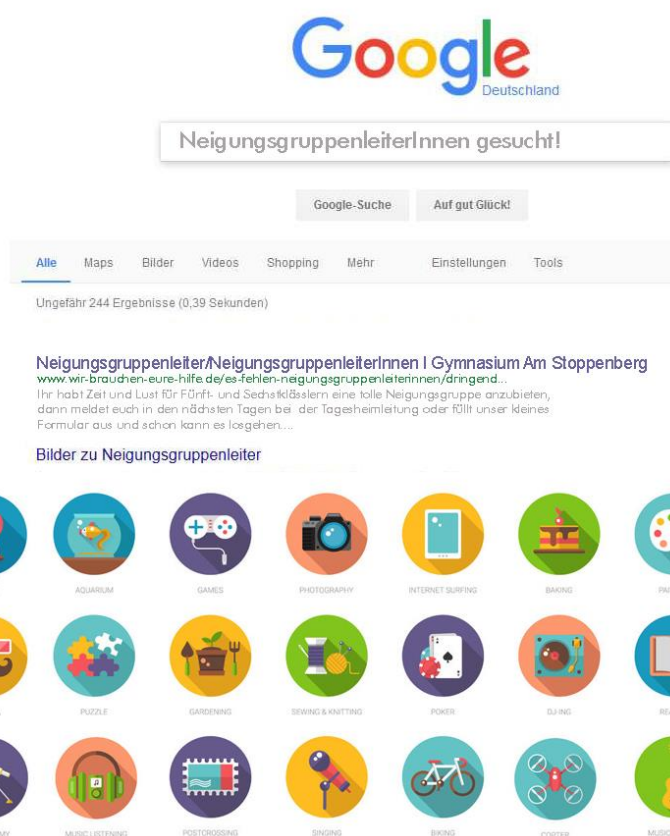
Google
Deutschland

NeigungsgruppenleiterInnen gesucht!

Google-Suche

Auf gut Glück!

Alle Maps Bilder Videos Shopping Mehr Einstellungen Tools

Ungefähr 244 Ergebnisse (0,39 Sekunden)

Neigungsgruppenleiter/NeigungsgruppenleiterInnen I Gymnasium Am Stoppenberg
www.wir-brauchen-eure-hilfe.de/es-fehlen-neigungsgruppenleiterinnen/dringend...
Ihr habt Zeit und Lust für Fünft- und Sechstklässlern eine tolle Neigungsgruppe anzubieten, dann meldet euch in den nächsten Tagen bei der Tagesheimleitung oder füllt unser kleines Formular aus und schon kann es losgehen....

Bilder zu Neigungsgruppenleiter

AQUARIUM GAMES PHOTOGRAPHY INTERNET SURFING BAKING PA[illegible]

PUZZLE GARDENING SEWING & KNITTING POKER DJ-ING REA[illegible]

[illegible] MUSIC LISTENING POSTCROSSING SINGING BIKING COPTER MUSIC